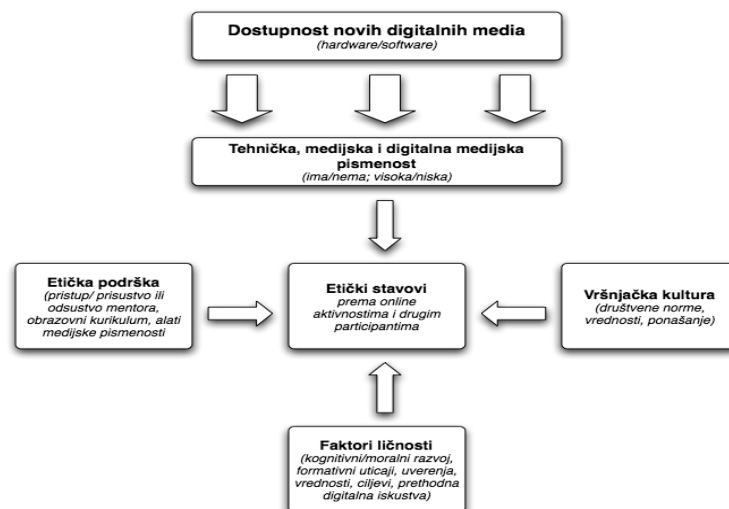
Dostupnost novih digitalnih media
(hardware/software)

Tehnička, medijska i digitalna medijska pismenost
(ima/nema; visoka/niska)

Etička podrška
(pristup/ prisustvo ili odsustvo mentora, obrazovni kurikulum, alati medijske pismenosti

Etički stavovi
prema online aktivnostima i drugim participantima

Vršnjačka kultura
(društvene norme, vrednosti, ponašanje)

Faktori ličnosti
(kognitivni/moralni razvoj, formativni uticaji, uverenja, vrednosti, ciljevi, prethodna digitalna iskustva)